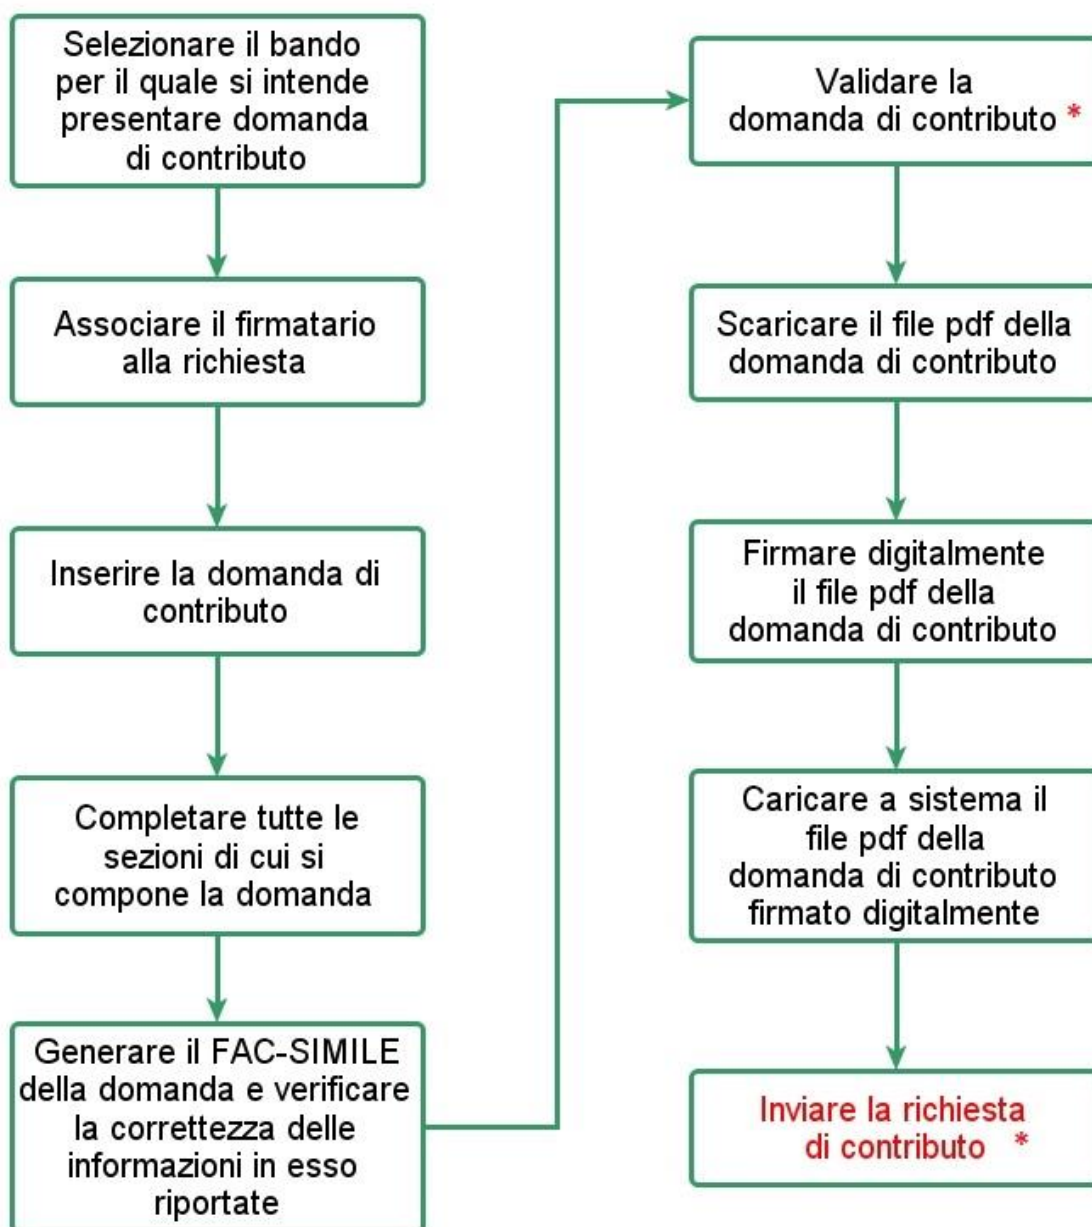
Selezionare il bando per il quale si intende presentare domanda di contributo

Associare il firmatario alla richiesta

Inserire la domanda di contributo

Completare tutte le sezioni di cui si compone la domanda

Generare il FAC-SIMILE della domanda e verificare la correttezza delle informazioni in esso riportate

Validare la domanda di contributo *

Scaricare il file pdf della domanda di contributo

Firmare digitalmente il file pdf della domanda di contributo

Caricare a sistema il file pdf della domanda di contributo firmato digitalmente

Inviare la richiesta di contributo *